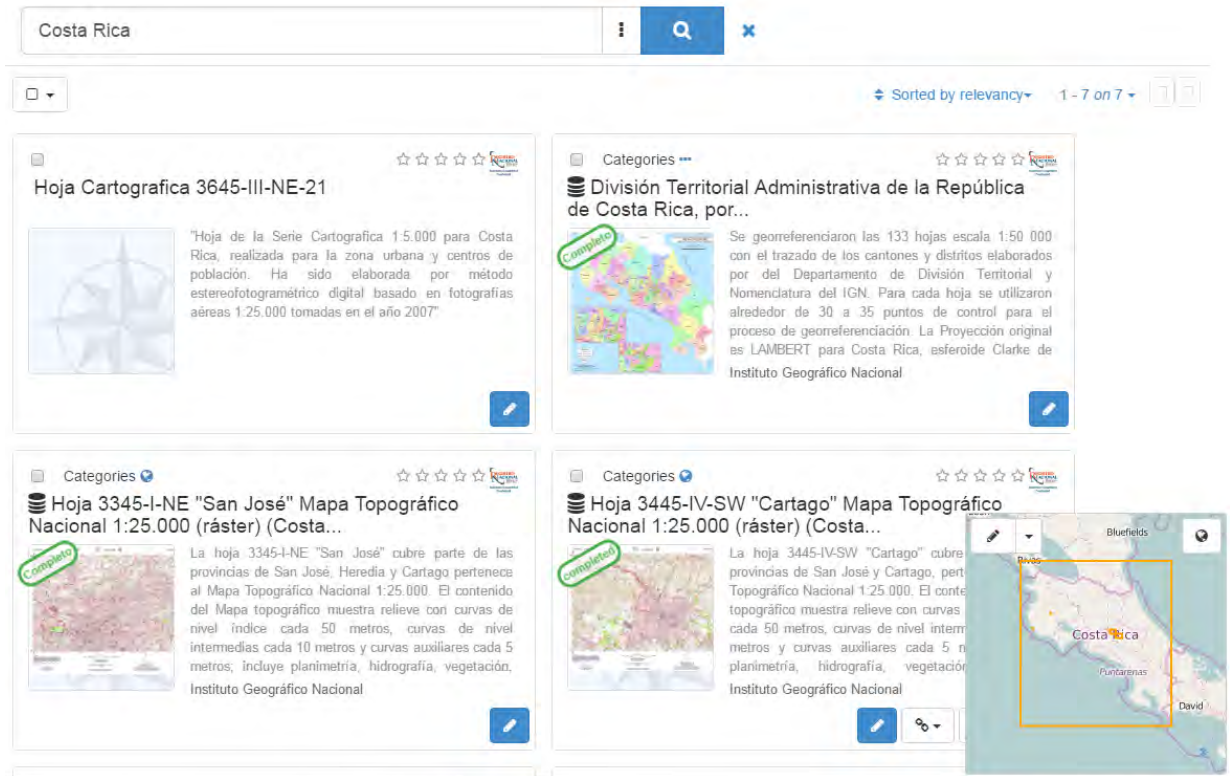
Costa Rica

Sorted by relevancy 1 - 7 on 7

Hoja Cartografica 3645-III-NE-21

"Hoja de la Serie Cartografica 1:5.000 para Costa Rica, realizada para la zona urbana y centros de población. Ha sido elaborada por método estereofotogramétrico digital basado en fotografías aéreas 1:25.000 tomadas en el año 2007"

Categories

División Territorial Administrativa de la República de Costa Rica, por...

Completo

Se georreferenciaron las 133 hojas escala 1:50 000 con el trazado de los cantones y distritos elaborados por del Departamento de División Territorial y Nomenclatura del IGN. Para cada hoja se utilizaron alrededor de 30 a 35 puntos de control para el proceso de georreferenciación. La Proyección original es LAMBERT para Costa Rica, esferoide Clarke de

Instituto Geográfico Nacional

Categories

Hoja 3345-I-NE "San José" Mapa Topográfico Nacional 1:25.000 (ráster) (Costa...

Completo

La hoja 3345-I-NE "San José" cubre parte de las provincias de San José, Heredia y Cartago pertenece al Mapa Topográfico Nacional 1:25.000. El contenido del Mapa topográfico muestra relieve con curvas de nivel índice cada 50 metros, curvas de nivel intermedias cada 10 metros y curvas auxiliares cada 5 metros, incluye planimetría, hidrografía, vegetación,

Instituto Geográfico Nacional

Categories

Hoja 3445-IV-SW "Cartago" Mapa Topográfico Nacional 1:25.000 (ráster) (Costa...

completed

La hoja 3445-IV-SW "Cartago" cubre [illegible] provincias de San José y Cartago, pert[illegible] Topográfico Nacional 1:25.000. El conte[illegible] topográfico muestra relieve con curvas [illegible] cada 50 metros, curvas de nivel interm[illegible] metros y curvas auxiliares cada 5 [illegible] planimetría, hidrografía, vegetación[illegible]

Instituto Geográfico Nacional

Bluefields
Rivas
Costa Rica
Puntarenas
David